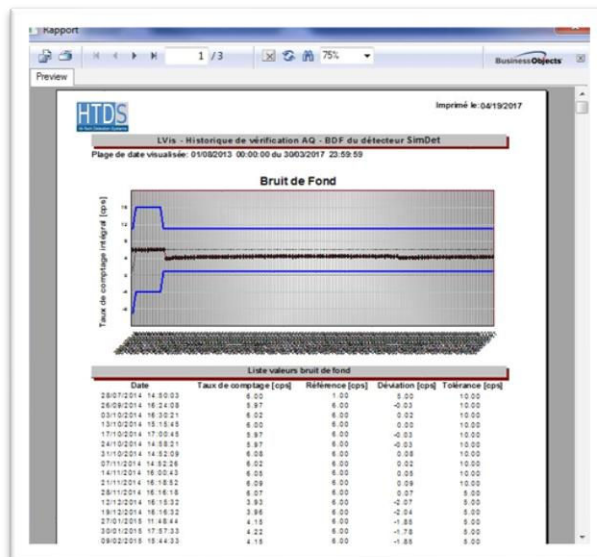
Rapport

1 / 3

75%

BusinessObjects

Preview

HTDS

Imprimé le: 04/19/2017

LVis - Historique de vérification AQ - BDF du détecteur SimDet

Plage de date visualisée: 01/08/2013 00:00:00 du 30/03/2017 23:59:59

Bruit de Fond

Taux de comptage intégral [cps]

16
12
8
4
0
-4
-8

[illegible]

Liste valeurs bruit de fond

| Date | Taux de comptage [cps] | Référence [cps] | Déviation [cps] | Tolérance [cps] |
|---|---|---|---|---|
| 28/07/2014 14:50:03 | 6.00 | 1.00 | 5.00 | 10.00 |
| 26/09/2014 16:24:08 | 5.97 | 6.00 | -0.03 | 10.00 |
| 03/10/2014 16:30:21 | 6.02 | 6.00 | 0.02 | 10.00 |
| 13/10/2014 15:15:45 | 6.00 | 6.00 | 0.00 | 10.00 |
| 17/10/2014 17:00:45 | 5.97 | 6.00 | -0.03 | 10.00 |
| 24/10/2014 14:58:21 | 5.97 | 6.00 | -0.03 | 10.00 |
| 31/10/2014 14:52:09 | 6.08 | 6.00 | 0.08 | 10.00 |
| 07/11/2014 14:52:26 | 6.02 | 6.00 | 0.02 | 10.00 |
| 14/11/2014 16:00:43 | 6.05 | 6.00 | 0.05 | 10.00 |
| 21/11/2014 16:18:52 | 6.09 | 6.00 | 0.09 | 10.00 |
| 28/11/2014 16:16:18 | 6.07 | 6.00 | 0.07 | 5.00 |
| 12/12/2014 16:16:32 | 3.93 | 6.00 | -2.07 | 5.00 |
| 19/12/2014 16:16:32 | 3.96 | 6.00 | -2.04 | 5.00 |
| 27/01/2015 11:48:44 | 4.15 | 6.00 | -1.85 | 5.00 |
| 30/01/2015 17:57:33 | 4.22 | 6.00 | -1.78 | 5.00 |
| 09/02/2015 15:44:33 | 4.15 | 6.00 | -1.85 | 5.00 |